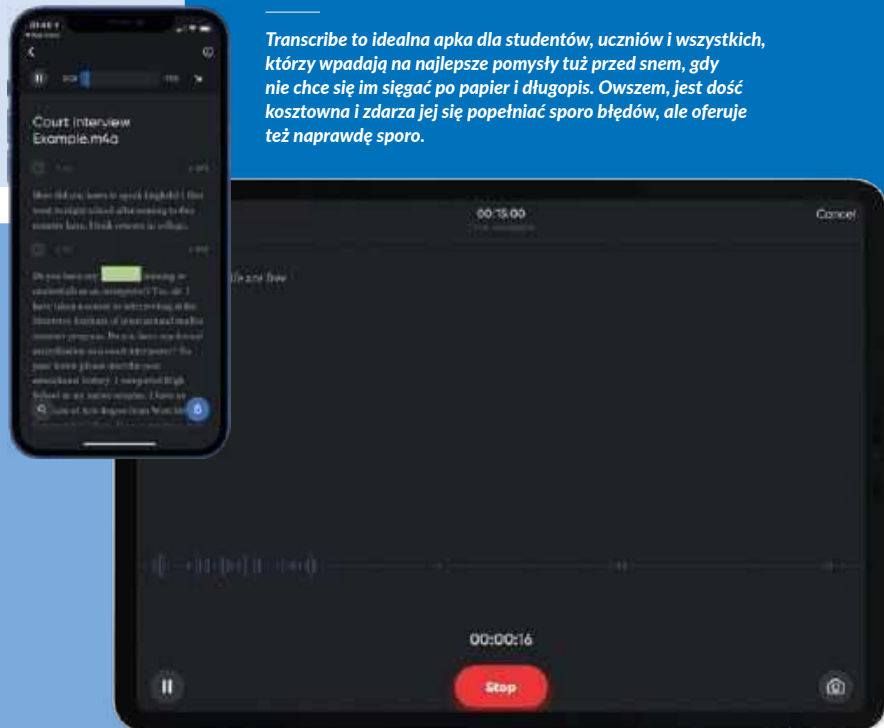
Transcribe to idealna apka dla studentów, uczniów i wszystkich, którzy wpadają na najlepsze pomysły tuż przed snem, gdy nie chce się im sięgać po papier i długopis. Owszem, jest dość kosztowna i zdarza jej się popełniać sporo błędów, ale oferuje też naprawdę sporo.

Court Interview Example.m4a

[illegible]

00:15:00

Cancel

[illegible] free

00:00:16

Stop